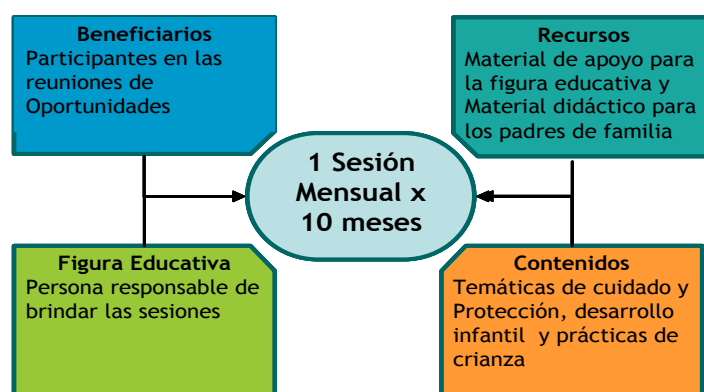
Beneficiarios
Participantes en las reuniones de Oportunidades

Recursos
Material de apoyo para la figura educativa y Material didáctico para los padres de familia

1 Sesión Mensual x 10 meses

Figura Educativa
Persona responsable de brindar las sesiones

Contenidos
Temáticas de cuidado y Protección, desarrollo infantil y prácticas de crianza